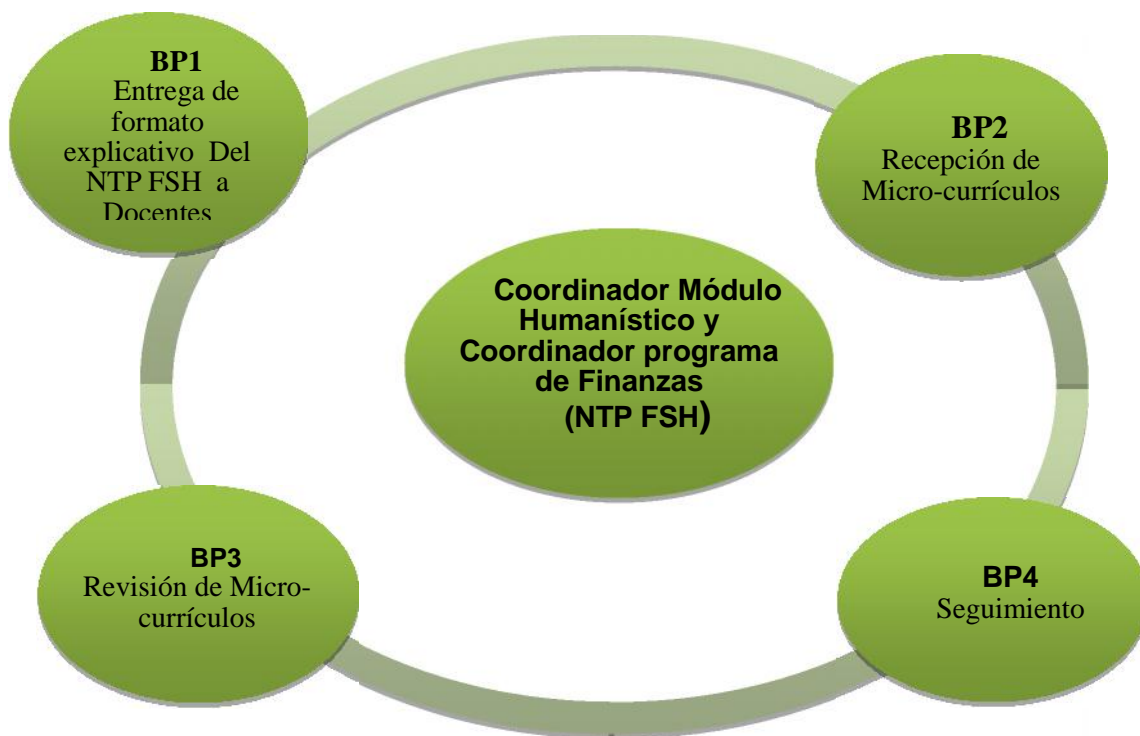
BP1
Entrega de formato explicativo Del NTP FSH a Docentes

BP2
Recepción de Micro-currículos

Coordinador Módulo Humanístico y Coordinador programa de Finanzas
(NTP FSH)

BP3
Revisión de Micro-currículos

BP4
Seguimiento